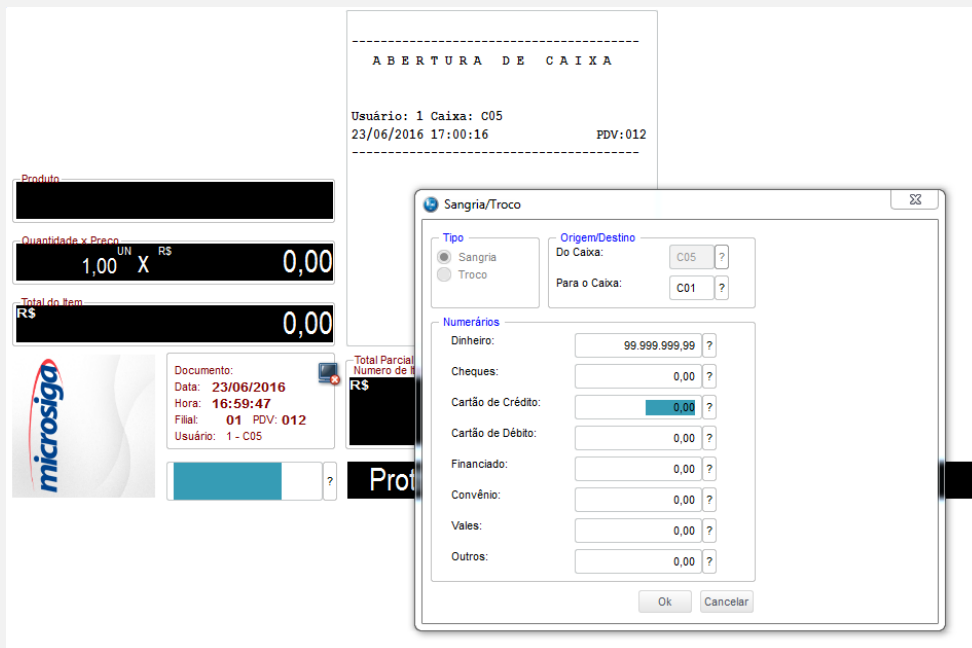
---------------------------------------
A B E R T U R A   D E   C A I X A

Usuário: 1 Caixa: C05
23/06/2016 17:00:16 PDV:012
---------------------------------------

Produto

Quantidade x Preço
1,00 UN X R$ 0,00

Total do Item
R$ 0,00

microsiga

Documento:
Data: 23/06/2016
Hora: 16:59:47
Filial: 01 PDV: 012
Usuário: 1 - C05

?

Total Parcial
Numero de It
R$

Prot

Sangria/Troco

Tipo
Sangria
Troco

Origem/Destino
Do Caixa: C05 ?
Para o Caixa: C01 ?

Numerários
Dinheiro: 99.999.999,99 ?
Cheques: 0,00 ?
Cartão de Crédito: 0,00 ?
Cartão de Débito: 0,00 ?
Financiado: 0,00 ?
Convênio: 0,00 ?
Vales: 0,00 ?
Outros: 0,00 ?

Ok Cancelar